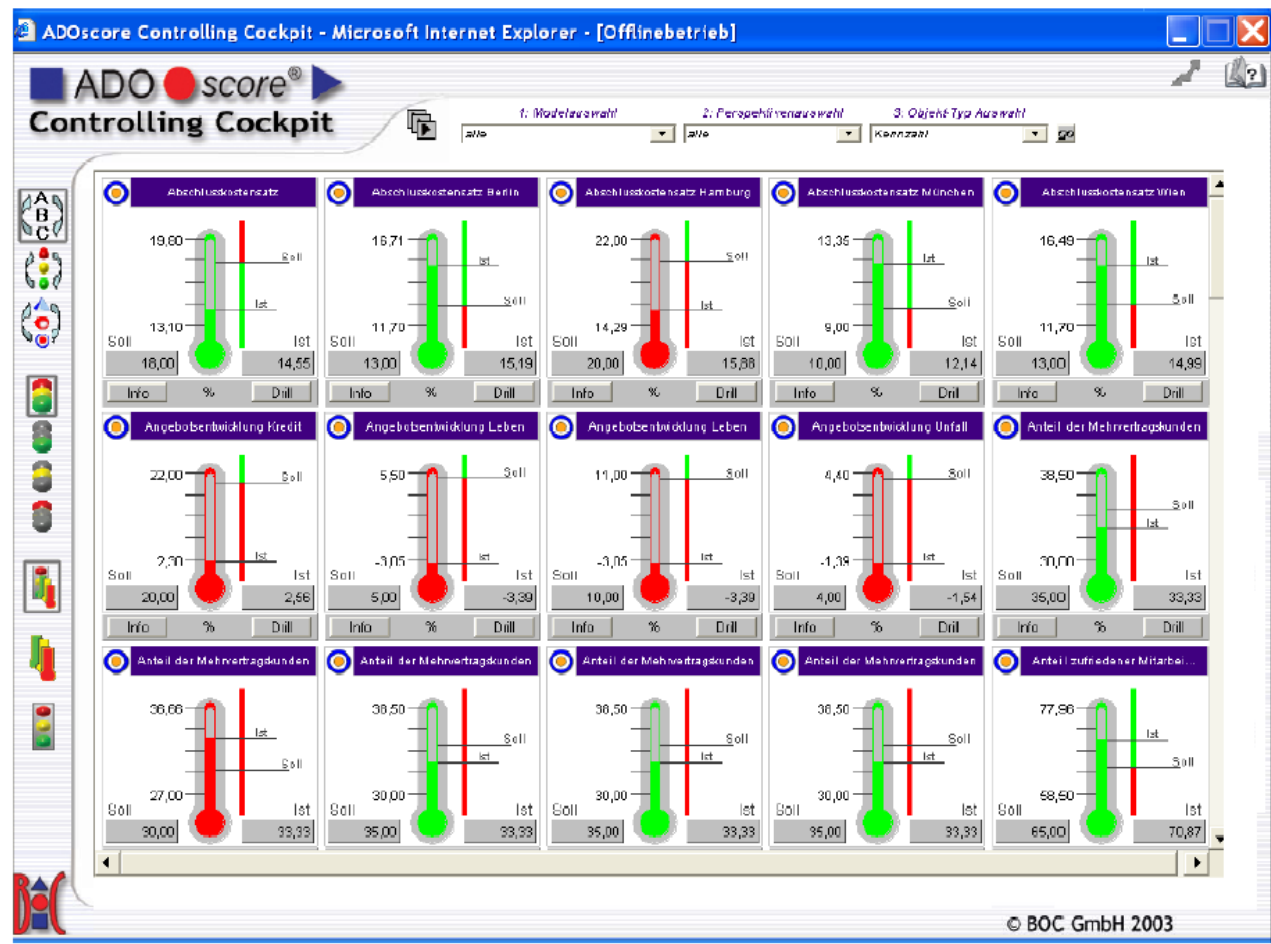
ADOscore Controlling Cockpit - Microsoft Internet Explorer - [Offlinebetrieb]

ADO score®
Controlling Cockpit

1. Modellauswahl
alle
2. Perspektivenauswahl
alle
3. Objekt-Typ Auswahl
Kennzahl
go

Abschlusskostensatz
19,80
Soll
Ist
13,10
Soll
Ist
16,00
14,55
Info
%
Drill

Abschlusskostensatz Berlin
16,71
Ist
Soll
11,70
Soll
Ist
13,00
15,19
Info
%
Drill

Abschlusskostensatz Hamburg
22,00
Soll
Ist
14,29
Soll
Ist
20,00
15,66
Info
%
Drill

Abschlusskostensatz München
13,35
Ist
Soll
9,00
Soll
Ist
10,00
12,14
Info
%
Drill

Abschlusskostensatz Wien
16,49
Ist
Soll
11,70
Soll
Ist
13,00
14,99
Info
%
Drill

Angebotsentwicklung Kredit
22,00
Soll
Ist
2,30
Soll
Ist
20,00
2,56
Info
%
Drill

Angebotsentwicklung Leben
5,50
Soll
Ist
-3,05
Soll
Ist
5,00
-3,39
Info
%
Drill

Angebotsentwicklung Leben
11,00
Soll
Ist
-3,05
Soll
Ist
10,00
-3,39
Info
%
Drill

Angebotsentwicklung Unfall
4,40
Soll
Ist
-1,39
Soll
Ist
4,00
-1,54
Info
%
Drill

Anteil der Mehrvertragskunden
38,50
Soll
Ist
30,00
Soll
Ist
35,00
33,33
Info
%
Drill

Anteil der Mehrvertragskunden
36,66
Ist
Soll
27,00
Soll
Ist
30,00
33,33

Anteil der Mehrvertragskunden
38,50
Soll
Ist
30,00
Soll
Ist
35,00
33,33

Anteil der Mehrvertragskunden
38,50
Soll
Ist
30,00
Soll
Ist
35,00
33,33

Anteil der Mehrvertragskunden
38,50
Soll
Ist
30,00
Soll
Ist
35,00
33,33

Anteil zufriedener Mitarbei...
77,96
Ist
Soll
58,50
Soll
Ist
65,00
70,87

© BOC GmbH 2003